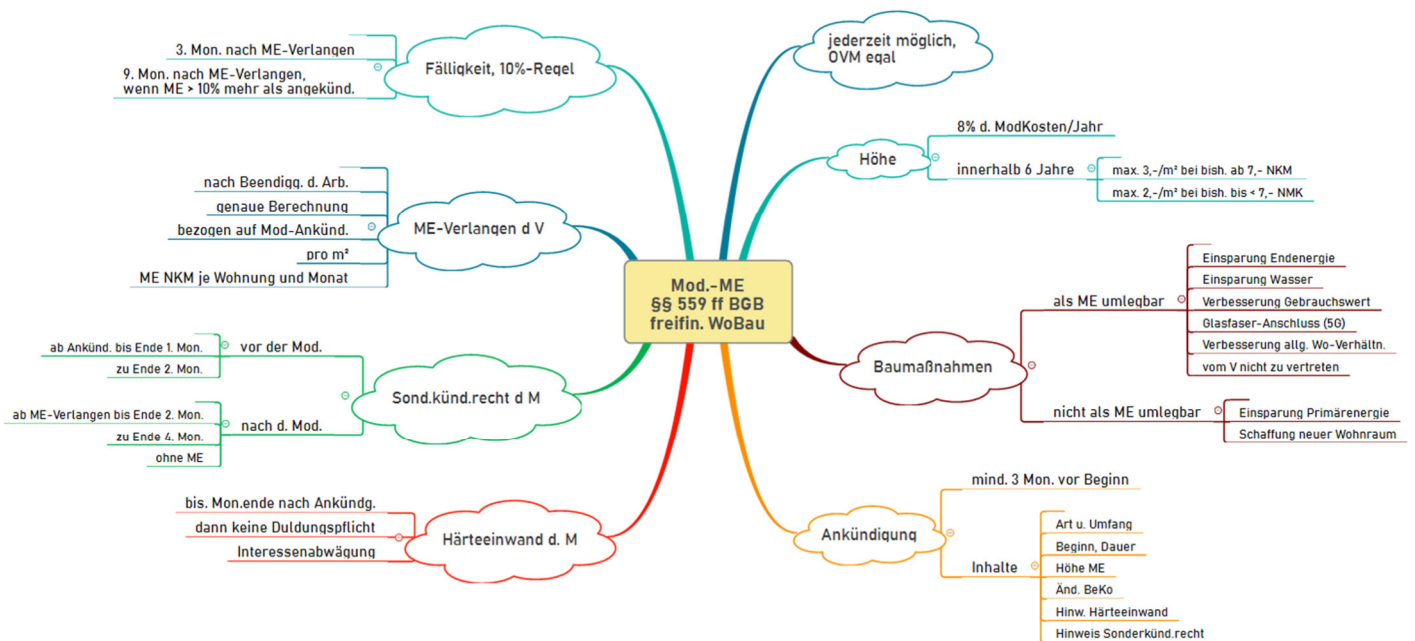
Mod.-ME
§§ 559 ff BGB
freifin. WoBau

Fälligkeit, 10%-Regel
3. Mon. nach ME-Verlangen
9. Mon. nach ME-Verlangen, wenn ME > 10% mehr als angekünd.

ME-Verlangen d V
nach Beendigg. d. Arb.
genaue Berechnung
bezogen auf Mod-Ankünd.
pro m²
ME NKM je Wohnung und Monat

Sond.künd.recht d M
vor der Mod.
ab Ankünd. bis Ende 1. Mon.
zu Ende 2. Mon.
nach d. Mod.
ab ME-Verlangen bis Ende 2. Mon.
zu Ende 4. Mon.
ohne ME

Härteeinwand d. M
bis. Mon.ende nach Ankündg.
dann keine Duldungspflicht
Interessenabwägung

jederzeit möglich, OVM egal

Höhe
8% d. ModKosten/Jahr
innerhalb 6 Jahre
max. 3,-/m² bei bish. ab 7,- NKM
max. 2,-/m² bei bish. bis < 7,- NMK

Baumaßnahmen
als ME umlegbar
Einsparung Endenergie
Einsparung Wasser
Verbesserung Gebrauchswert
Glasfaser-Anschluss (5G)
Verbesserung allg. Wo-Verhältn.
vom V nicht zu vertreten
nicht als ME umlegbar
Einsparung Primärenergie
Schaffung neuer Wohnraum

Ankündigung
mind. 3 Mon. vor Beginn
Inhalte
Art u. Umfang
Beginn, Dauer
Höhe ME
Änd. BeKo
Hinw. Härteeinwand
Hinweis Sonderkünd.recht